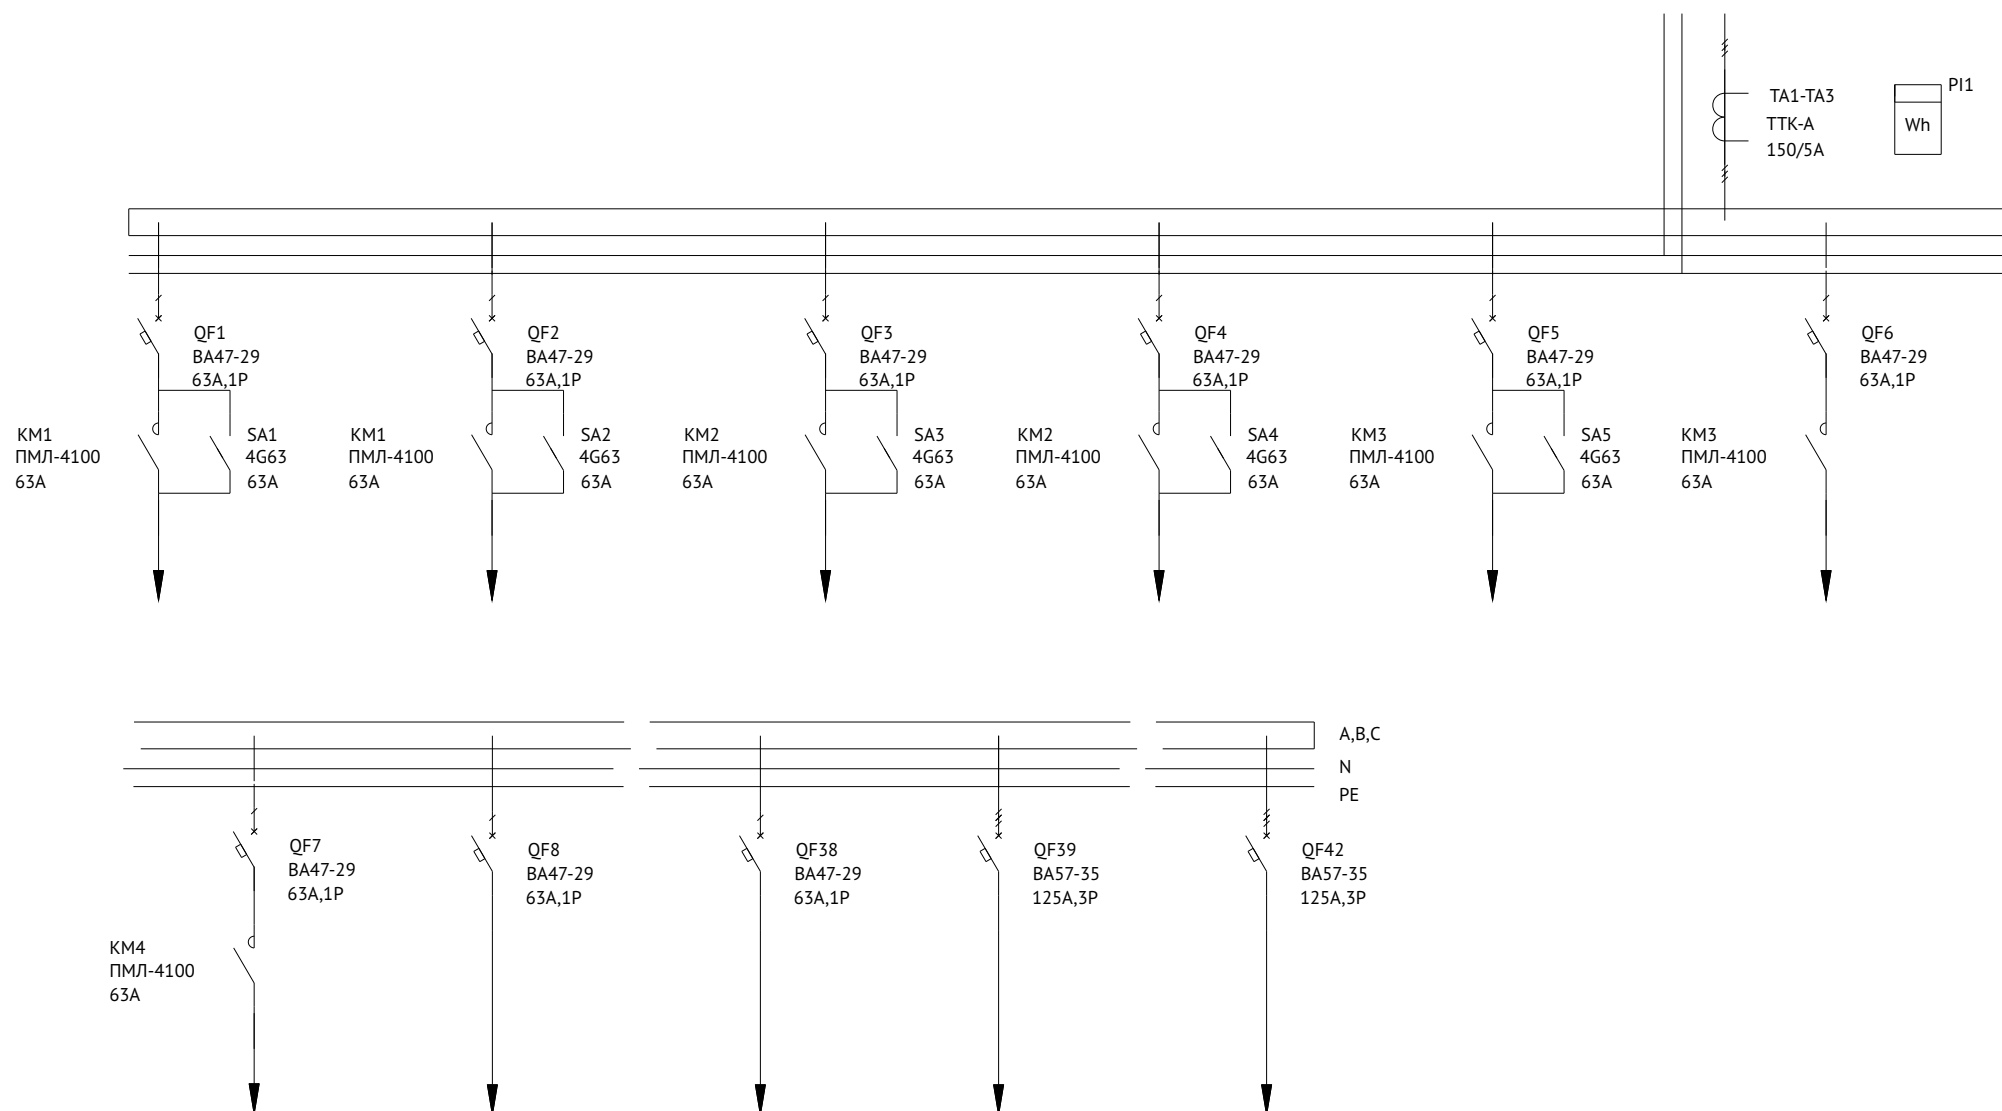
TA1-TA3
TTK-A
150/5A

PI1
Wh

QF1
BA47-29
63A,1P

KM1
ПМЛ-4100
63A

SA1
4G63
63A

QF2
BA47-29
63A,1P

KM1
ПМЛ-4100
63A

SA2
4G63
63A

QF3
BA47-29
63A,1P

KM2
ПМЛ-4100
63A

SA3
4G63
63A

QF4
BA47-29
63A,1P

KM2
ПМЛ-4100
63A

SA4
4G63
63A

QF5
BA47-29
63A,1P

KM3
ПМЛ-4100
63A

SA5
4G63
63A

QF6
BA47-29
63A,1P

KM3
ПМЛ-4100
63A

A,B,C
N
PE

QF7
BA47-29
63A,1P

KM4
ПМЛ-4100
63A

QF8
BA47-29
63A,1P

QF38
BA47-29
63A,1P

QF39
BA57-35
125A,3P

QF42
BA57-35
125A,3P